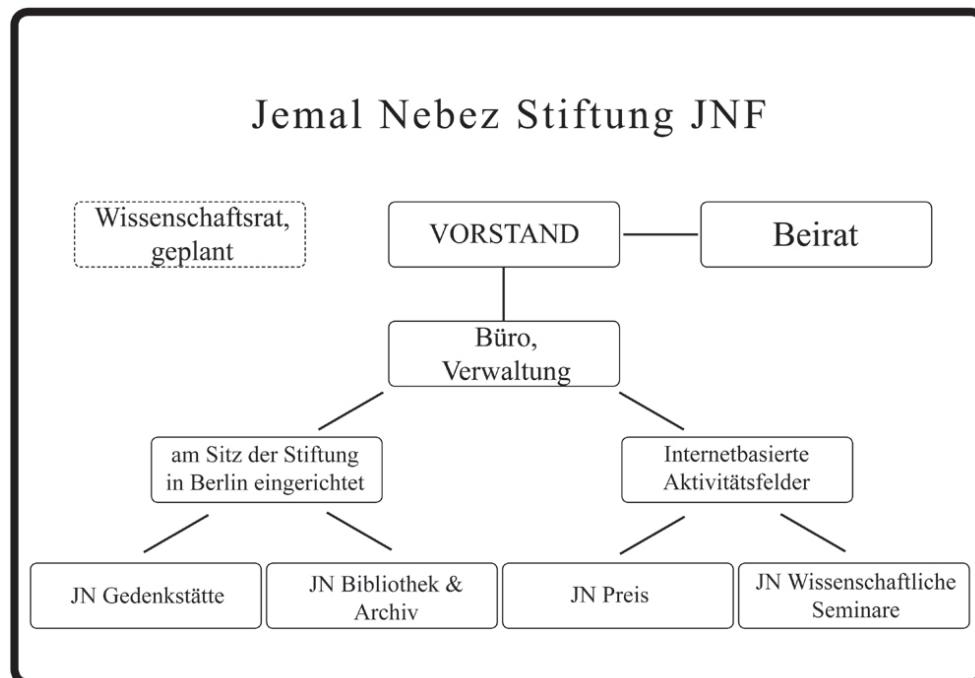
Jemal Nebez Stiftung JNF

Wissenschaftsrat, geplant

VORSTAND

Beirat

Büro, Verwaltung

am Sitz der Stiftung in Berlin eingerichtet

Internetbasierte Aktivitätsfelder

JN Gedenkstätte

JN Bibliothek & Archiv

JN Preis

JN Wissenschaftliche Seminare